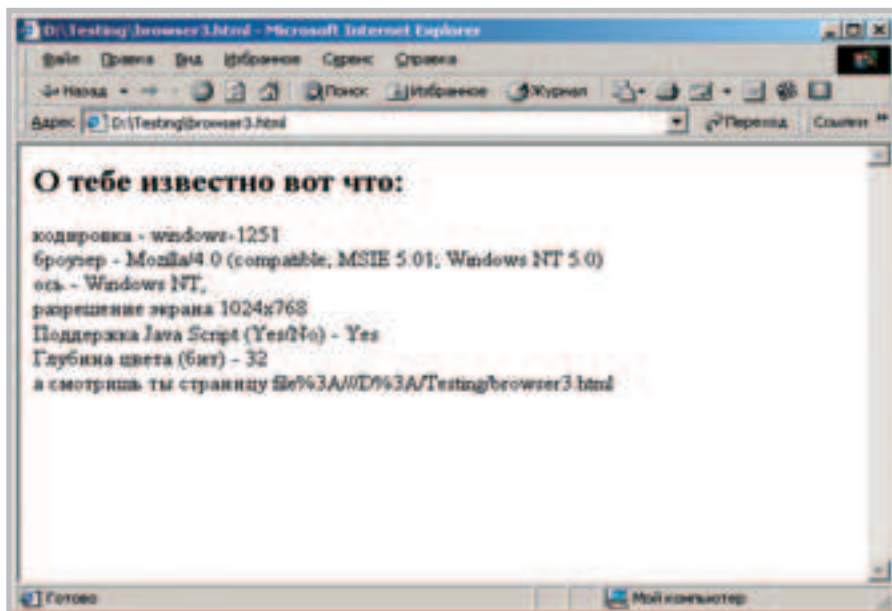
D:\Testing\browser3.html - Microsoft Internet Explorer

Файл Правка Вид Избранное Сервис Справка

Назад Поиск Избранное Журнал

Адрес D:\Testing\browser3.html Переход Ссылки

О тебе известно вот что:

кодировка - windows-1251
броузер - Mozilla/4.0 (compatible; MSIE 5.01; Windows NT 5.0)
ось - Windows NT,
разрешение экрана 1024x768
Поддержка Java Script (Yes/No) - Yes
Глубина цвета (бит) - 32
а смотришь ты страницу file%3A///D%3A/Testing/browser3.html

Готово

Мой компьютер